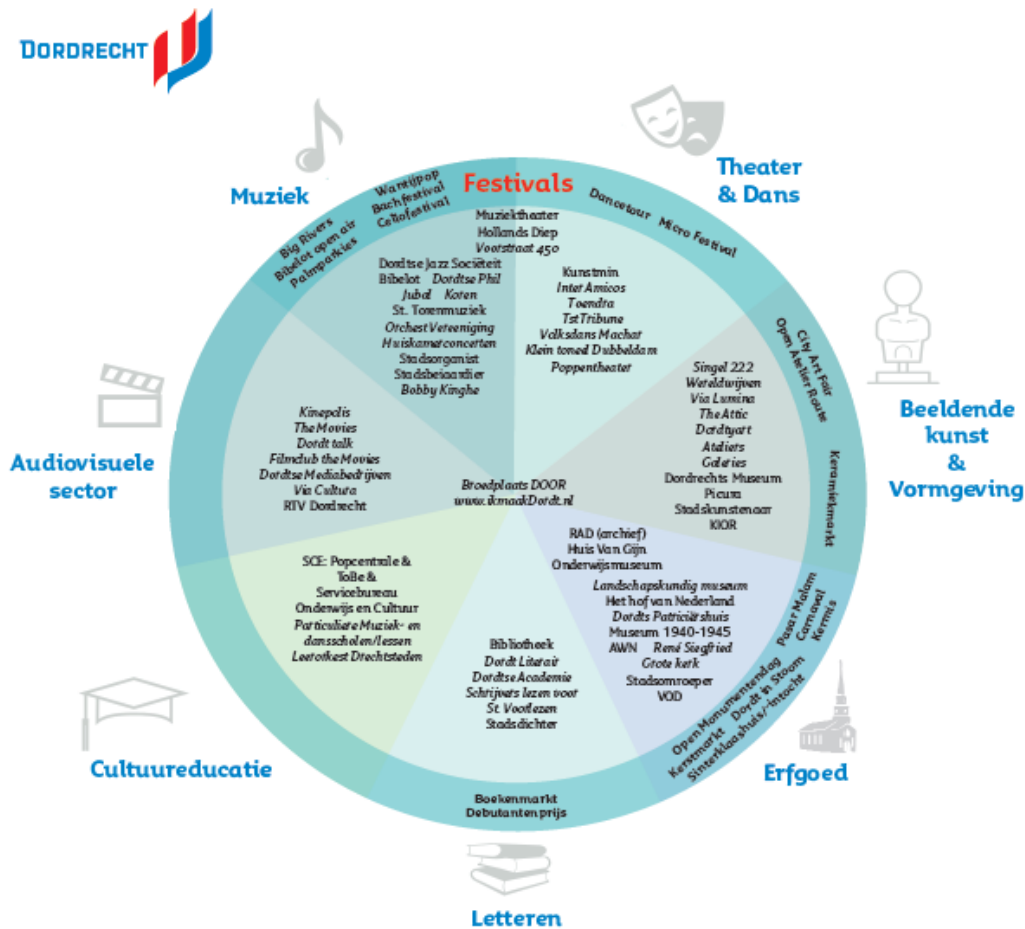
DORDRECHT

Festivals

Muziek

Wantijpop
Bach festival
Cellofestival

Big Rivers
Bibelot open air
Palmpartties

Theater & Dans

Dancetour
Micro Festival

Muziektheater
Hollands Diep
Voorstraat 450

Dordtse Jazz Sociëteit
Bibelot Dordtse Phil
Jubal Koren
St. Torenmuziek
Orchest Vereeniging
Huiskamerconcerten
Stadsorganist
Stadsbeiaardier
Bobby Kinghe

Kunstmin
Inter Amicos
Toendra
TstTribune
Volksdans Machat
Klein toneel Dubbeldam
Poppentheater

Beeldende kunst & Vormgeving

City Art Fair
Open Atelier Route

Keramiekmarkt

Singel 222
Wereldwijven
Via Lumina
The Attic
Dordtyart
Ateliers
Galeries
Dordrechts Museum
Picura
Stadskunstenaar
KIOR

Audiovisuele sector

Kinepolis
The Movies
Dordt talk
Filmclub the Movies
Dordtse Mediabedrijven
Via Cultura
RTV Dordrecht

Broedplaats DOOR
www.ikmaakDordt.nl

Erfgoed

Pasar Malam
Carnaval
Kermis

RAD (archief)
Huis Van Gijn
Onderwijsmuseum

Landschapskundig museum
Het hof van Nederland
Dordts Patriciërshuis
Museum 1940-1945
AWN René Siegfried
Grote kerk
Stadsomroeper
VOD

Open Monumentendag
Kerstmarkt Dordt in Stoom
Sinterklaashuis/-intocht

Cultuureducatie

SCE: Popcentrale & ToBe & Servicebureau
Onderwijs en Cultuur
Particuliere Muziek- en dansscholen/lessen
Leesorkest Drechtsteden

Letteren

Bibliotheek
Dordt Literair
Dordtse Academie
Schrijvers lezen voor
St. Voorlezen
Stadsdichter

Boekenmarkt
Debutantenprijs